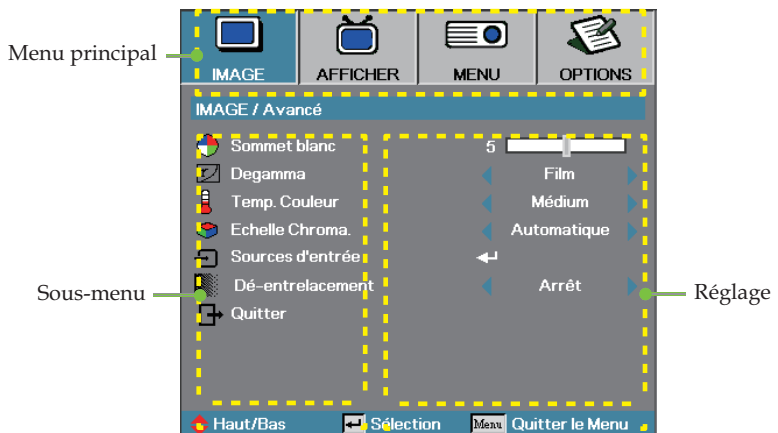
Menu principal

IMAGE
AFFICHER
MENU
OPTIONS

IMAGE / Avancé

Sommet blanc
5
Degamma
Film
Temp. Couleur
Médium
Echelle Chroma.
Automatique
Sources d'entrée
Dé-entrelacement
Arrêt
Quitter

Sous-menu

Réglage

Haut/Bas
Sélection
Menu
Quitter le Menu